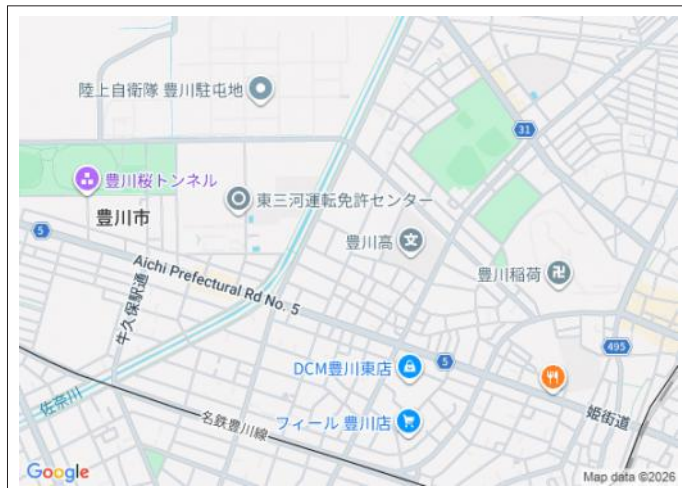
陸上自衛隊 豊川駐屯地

31

豊川桜トンネル

東三河運転免許センター

豊川市

5

豊川高

豊川稲荷

Aichi Prefectural Rd No. 5

牛久保駅通

495

DCM豊川東店

5

佐奈川

姫街道

名鉄豊川線

フィール 豊川店

Google

Map data ©2026